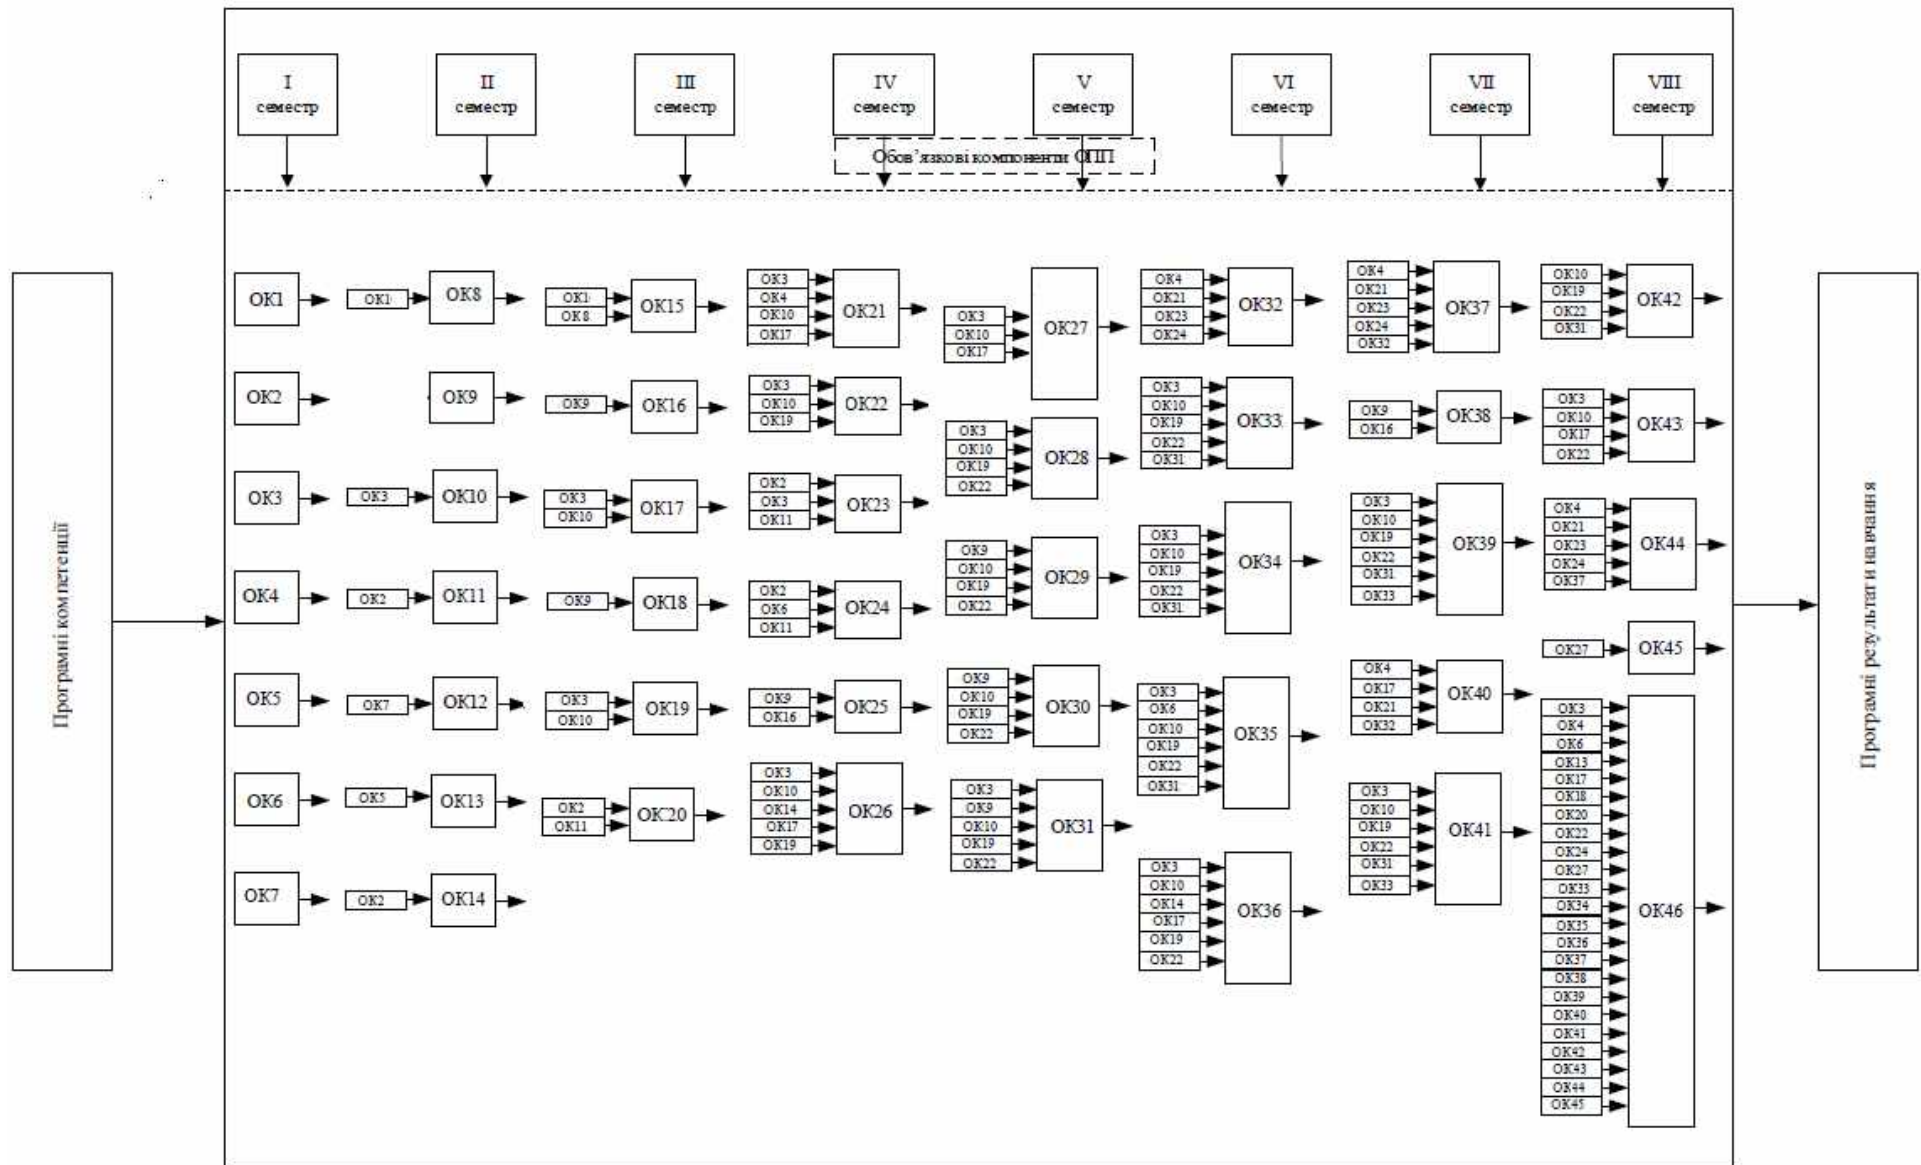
I семестр

II семестр

III семестр

IV семестр

V семестр

VI семестр

VII семестр

VIII семестр

Обов'язкові компоненти ОПП

Програмні компетенції

Програмні результати навчання

ОК1
ОК2
ОК3
ОК4
ОК5
ОК6
ОК7

ОК1 → ОК8
ОК9
ОК3 → ОК10
ОК2 → ОК11
ОК7 → ОК12
ОК5 → ОК13
ОК2 → ОК14

ОК1, ОК8 → ОК15
ОК9 → ОК16
ОК3, ОК10 → ОК17
ОК9 → ОК18
ОК3, ОК10 → ОК19
ОК2, ОК11 → ОК20

ОК3, ОК4, ОК10, ОК17 → ОК21
ОК3, ОК10, ОК19 → ОК22
ОК2, ОК3, ОК11 → ОК23
ОК2, ОК6, ОК11 → ОК24
ОК9, ОК16 → ОК25
ОК3, ОК10, ОК14, ОК17, ОК19 → ОК26

ОК3, ОК10, ОК17 → ОК27
ОК3, ОК10, ОК19, ОК22 → ОК28
ОК9, ОК10, ОК19, ОК22 → ОК29
ОК9, ОК10, ОК19, ОК22 → ОК30
ОК3, ОК9, ОК10, ОК19, ОК22 → ОК31

ОК4, ОК21, ОК23, ОК24 → ОК32
ОК3, ОК10, ОК19, ОК22, ОК31 → ОК33
ОК3, ОК10, ОК19, ОК22, ОК31 → ОК34
ОК3, ОК6, ОК10, ОК19, ОК22, ОК31 → ОК35
ОК3, ОК10, ОК14, ОК17, ОК19, ОК22 → ОК36

ОК4, ОК21, ОК23, ОК24, ОК32 → ОК37
ОК9, ОК16 → ОК38
ОК3, ОК10, ОК19, ОК22, ОК31, ОК33 → ОК39
ОК4, ОК17, ОК21, ОК32 → ОК40
ОК3, ОК10, ОК19, ОК22, ОК31, ОК33 → ОК41

ОК10, ОК19, ОК22, ОК31 → ОК42
ОК3, ОК10, ОК17, ОК22 → ОК43
ОК4, ОК21, ОК23, ОК24, ОК37 → ОК44
ОК27 → ОК45
ОК3, ОК4, ОК6, ОК13, ОК17, ОК18, ОК20, ОК22, ОК24, ОК27, ОК33, ОК34, ОК35, ОК36, ОК37, ОК38, ОК39, ОК40, ОК41, ОК42, ОК43, ОК44, ОК45 → ОК46